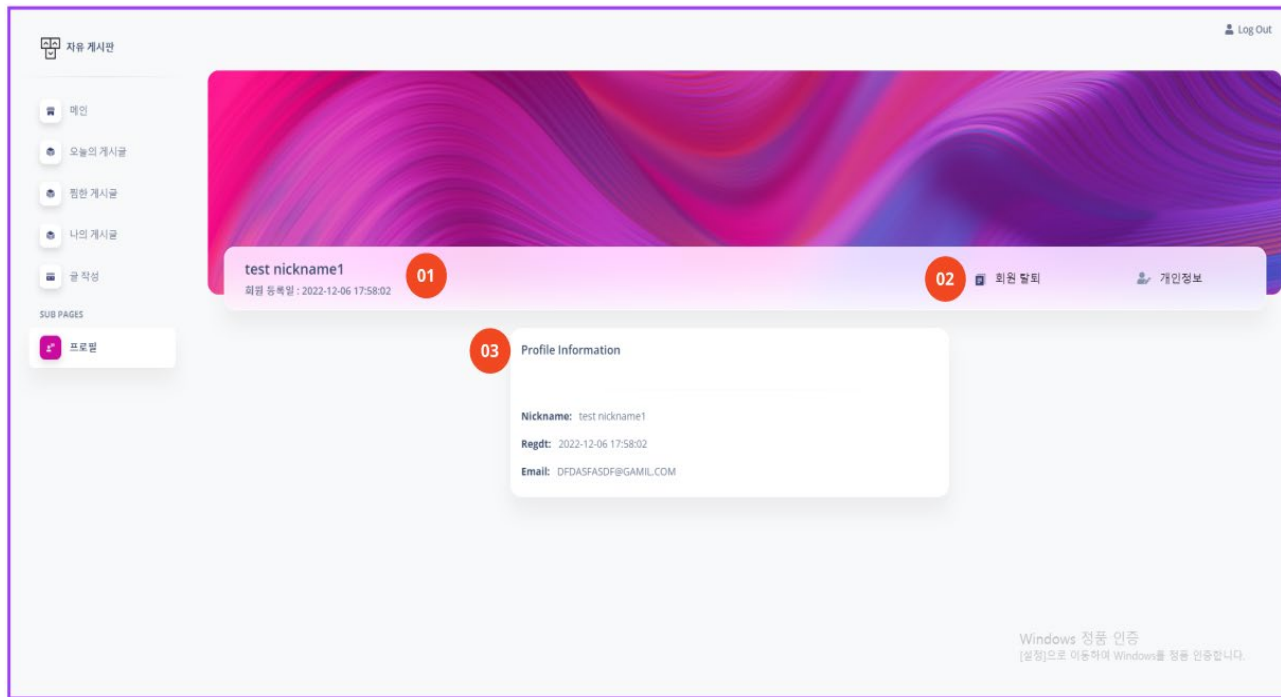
자유 게시판

Log Out

메인

오늘의 게시글

핫한 게시글

나의 게시글

글 작성

SUB PAGES

프로필

test nickname1

01

회원 등록일 : 2022-12-06 17:58:02

02

회원 탈퇴

개인정보

03

Profile Information

Nickname: test nickname1

Regdt: 2022-12-06 17:58:02

Email: DFDASFASDF@GAMIL.COM

Windows 정품 인증
[설정]으로 이동하여 Windows를 정품 인증합니다.